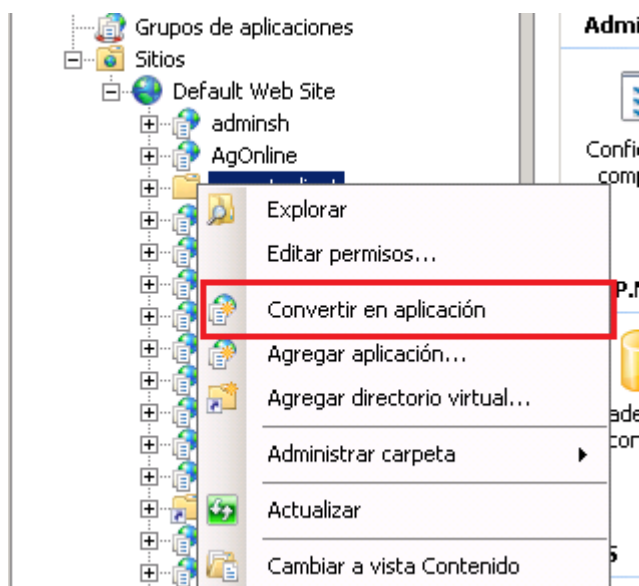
Grupos de aplicaciones
Sitios
Default Web Site
adminsh
AgOnline
Explorar
Editar permisos...
Convertir en aplicación
Agregar aplicación...
Agregar directorio virtual...
Administrar carpeta
Actualizar
Cambiar a vista Contenido
Admi
Confi
comp
P.N
ade
con
5